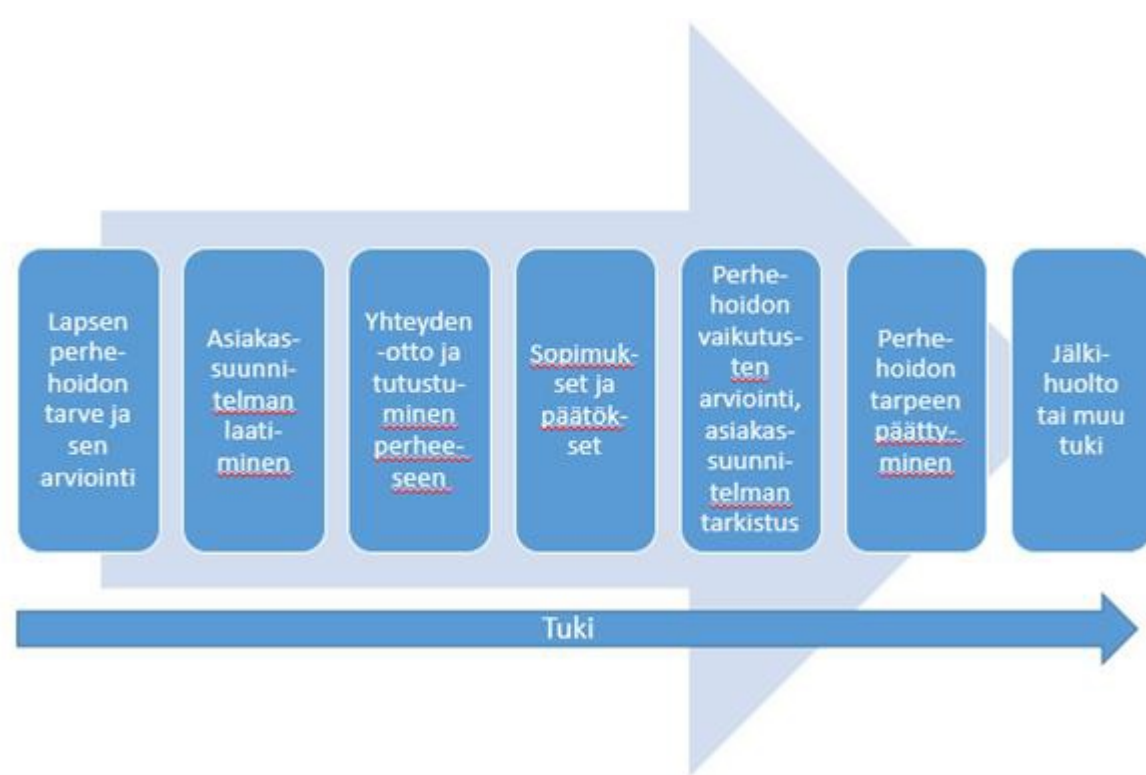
Lapsen perhehoidon tarve ja sen arviointi

Asiakassuunnitelman laatiminen

Yhteyden-otto ja tutustuminen perheeseen

Sopimukset ja päätökset

Perhehoidon vaikutusten arviointi, asiakassuunnitelman tarkistus

Perhehoidon tarpeen päättyminen

Jälkihuolto tai muu tuki

Tuki